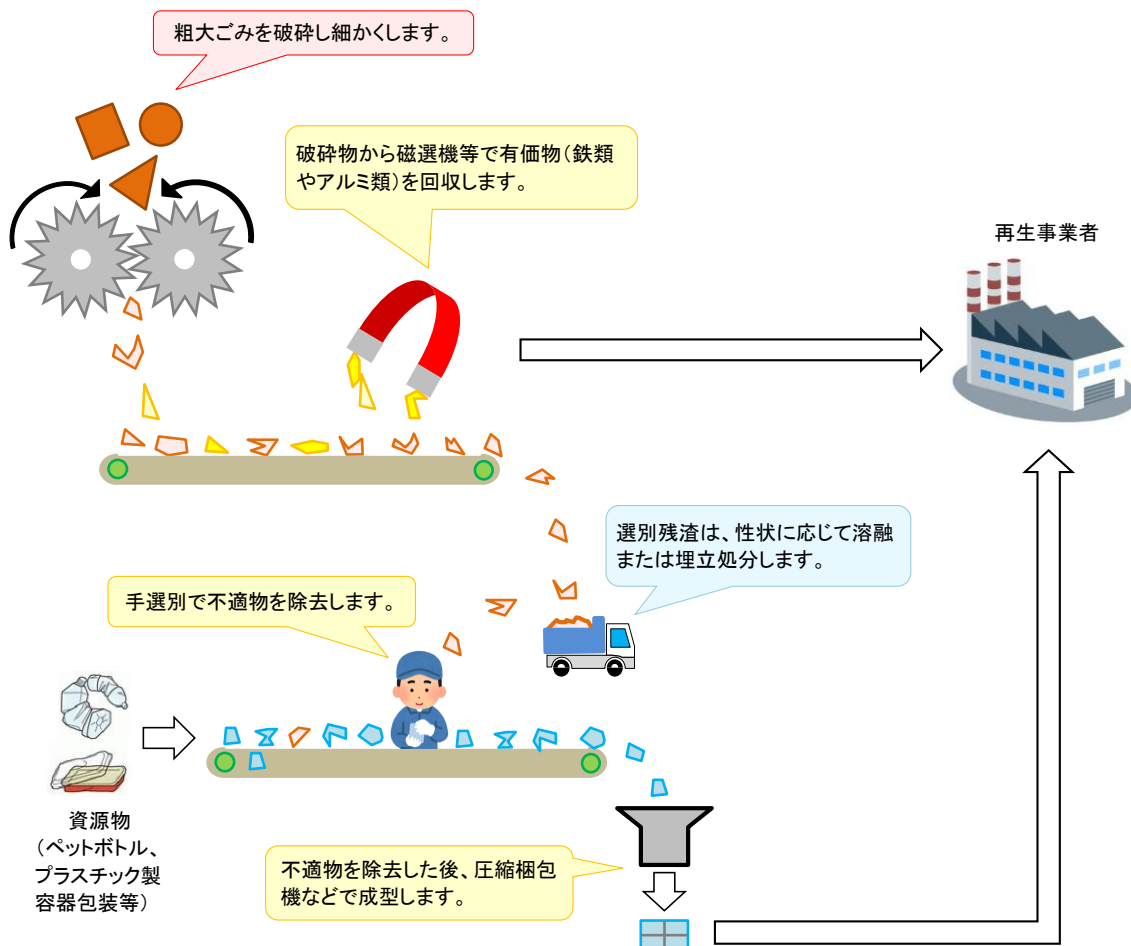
粗大ごみを破砕し細かくします。

破砕物から磁選機等で有価物(鉄類やアルミ類)を回収します。

再生事業者

選別残渣は、性状に応じて溶融または埋立処分します。

手選別で不適物を除去します。

資源物
(ペットボトル、プラスチック製容器包装等)

不適物を除去した後、圧縮梱包機などで成型します。